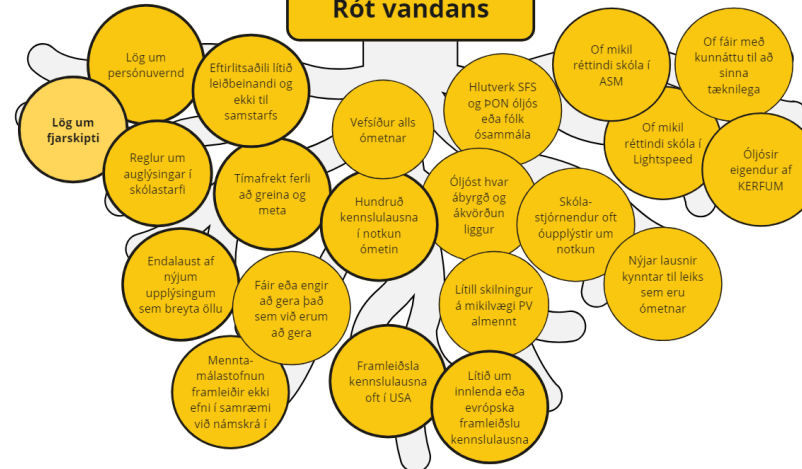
Rót vandans

Lög um persónuvernd

Eftirlitsaðili lítið leiðbeinandi og ekki til samstarfs

Lög um fjarskipti

Reglur um auglýsingar í skólastarfi

Tímafrekt ferli að greina og meta

Vefsíður alls ómetnar

Hundruð kennslulausna í notkun ómetin

Hlutverk SFS og PON óljós eða fólk ósammála

Óljóst hvar ábyrgð og ákvörðun liggur

Of mikil réttindi skóla í ASM

Of fáir með kunnáttu til að sinna tæknilega

Of mikil réttindi skóla í Lightspeed

Óljósir eigendur af KERFUM

Skóla-stjórnendur oft óupplýstir um notkun

Nýjar lausnir kynntar til leiks sem eru ómetnar

Endalaust af nýjum upplýsingum sem breyta öllu

Fáir eða engir að gera það sem við erum að gera

Lítill skilningur á mikilvægi PV almennt

Mennta-málastofnun framleiðir ekki efni í samræmi við námskrá í

Framleiðsla kennslulausna oft í USA

Lítið um innlenda eða evrópska framleiðslu kennslulausna